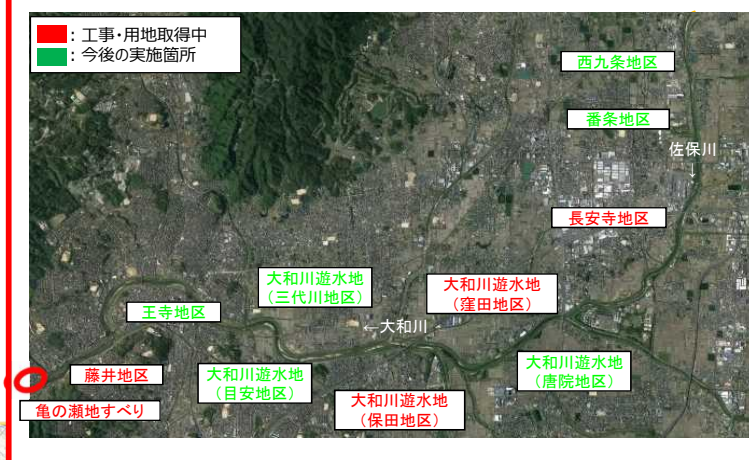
：工事・用地取得中
：今後の実施箇所

西九条地区

番条地区

佐保川

長安寺地区

大和川遊水地
（三代川地区）

大和川遊水地
（窪田地区）

王寺地区

←大和川

大和川遊水地
（唐院地区）

藤井地区

大和川遊水地
（目安地区）

大和川遊水地
（保田地区）

亀の瀬地すべり